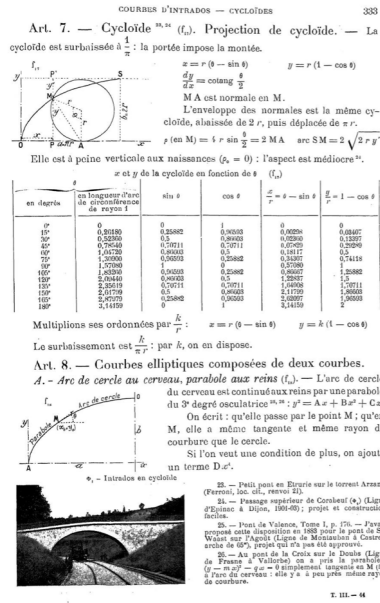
COURBES D'INTRADOS — CYCLOÏDES 333

Art. 7. — Cycloïde $^{23, 24}$ ($f_n$). Projection de cycloïde. — La cycloïde est surbaissée à $\frac{1}{\pi}$ : la portée impose la montée.

$x = r(\theta - \sin\theta)$ $y = r(1 - \cos\theta)$

$\frac{dy}{dx} = \text{cotang}\frac{\theta}{2}$

M A est normale en M.

L'enveloppe des normales est la même cycloïde, abaissée de $2r$, puis déplacée de $\pi r$.

$\rho$ (en M) $= 4r\sin\frac{\theta}{2} = 2$ MA arc S M $= 2\sqrt{2ry}$

Elle est à peine verticale aux naissances ($\rho_0 = 0$) : l'aspect est médiocre$^{2c}$.

$x$ et $y$ de la cycloïde en fonction de $\theta$ ($f_n$)

| θ en degrés | θ en longueur d'arc de circonférence de rayon 1 | sin θ | cos θ | $\frac{x}{r} = \theta - \sin\theta$ | $\frac{y}{r} = 1 - \cos\theta$ |
|---|---|---|---|---|---|
| 0° | 0 | 0 | 1 | 0 | 0 |
| 15° | 0,26180 | 0,25882 | 0,96593 | 0,00298 | 0,03407 |
| 30° | 0,52360 | 0,5 | 0,86603 | 0,02360 | 0,13397 |
| 45° | 0,78540 | 0,70711 | 0,70711 | 0,07829 | 0,29289 |
| 60° | 1,04720 | 0,86603 | 0,5 | 0,18117 | 0,5 |
| 75° | 1,30900 | 0,96593 | 0,25882 | 0,34307 | 0,74118 |
| 90° | 1,57080 | 1 | 0 | 0,57080 | 1 |
| 105° | 1,83260 | 0,96593 | 0,25882 | 0,86667 | 1,25882 |
| 120° | 2,09440 | 0,86603 | 0,5 | 1,22837 | 1,5 |
| 135° | 2,35619 | 0,70711 | 0,70711 | 1,64908 | 1,70711 |
| 150° | 2,61799 | 0,5 | 0,86603 | 2,11799 | 1,86603 |
| 165° | 2,87979 | 0,25882 | 0,96593 | 2,62097 | 1,96593 |
| 180° | 3,14159 | 0 | 1 | 3,14159 | 2 |

Multiplions ses ordonnées par $\frac{k}{r}$ : $x = r(\theta - \sin\theta)$ $y = k(1 - \cos\theta)$

Le surbaissement est $\frac{k}{\pi r}$ : par $k$, on en dispose.

Art. 8. — Courbes elliptiques composées de deux courbes.

A. - Arc de cercle au cerveau, parabole aux reins ($f_n$). — L'arc de cercle du cerveau est continué aux reins par une parabole du 3$^e$ degré osculatrice$^{25, 26}$ : $y^2 = Ax + Bx^3 + C$

On écrit : qu'elle passe par le point M ; qu'en M, elle a même tangente et même rayon de courbure que le cercle.

Si l'on veut une condition de plus, on ajoute un terme D$x^4$.

$\Phi_1$ - Intrados en cycloïde

23. — Petit pont en Etrurie sur le torrent Arzan (Ferroni, loc. cit., renvoi 21).

24. — Passage supérieur de Corabeuf ($\Phi_1$) (Ligne d'Epinac à Dijon, 1901-03) ; projet et construction faciles.

25. — Pont de Valence, Tome I, p. 176. — J'avais proposé cette disposition en 1883 pour le pont de S. Waast sur l'Agout (Ligne de Montauban à Castres arche de 60m), projet qui n'a pas été approuvé.

26. — Au pont de la Croix sur le Doubs (Ligne de Frasne à Vallorbe) on a pris la parabole ($y - mx)^2 - qx = 0$ simplement tangente en M à l'arc du cerveau : elle y a à peu près même rayon de courbure.

T. III. — 44